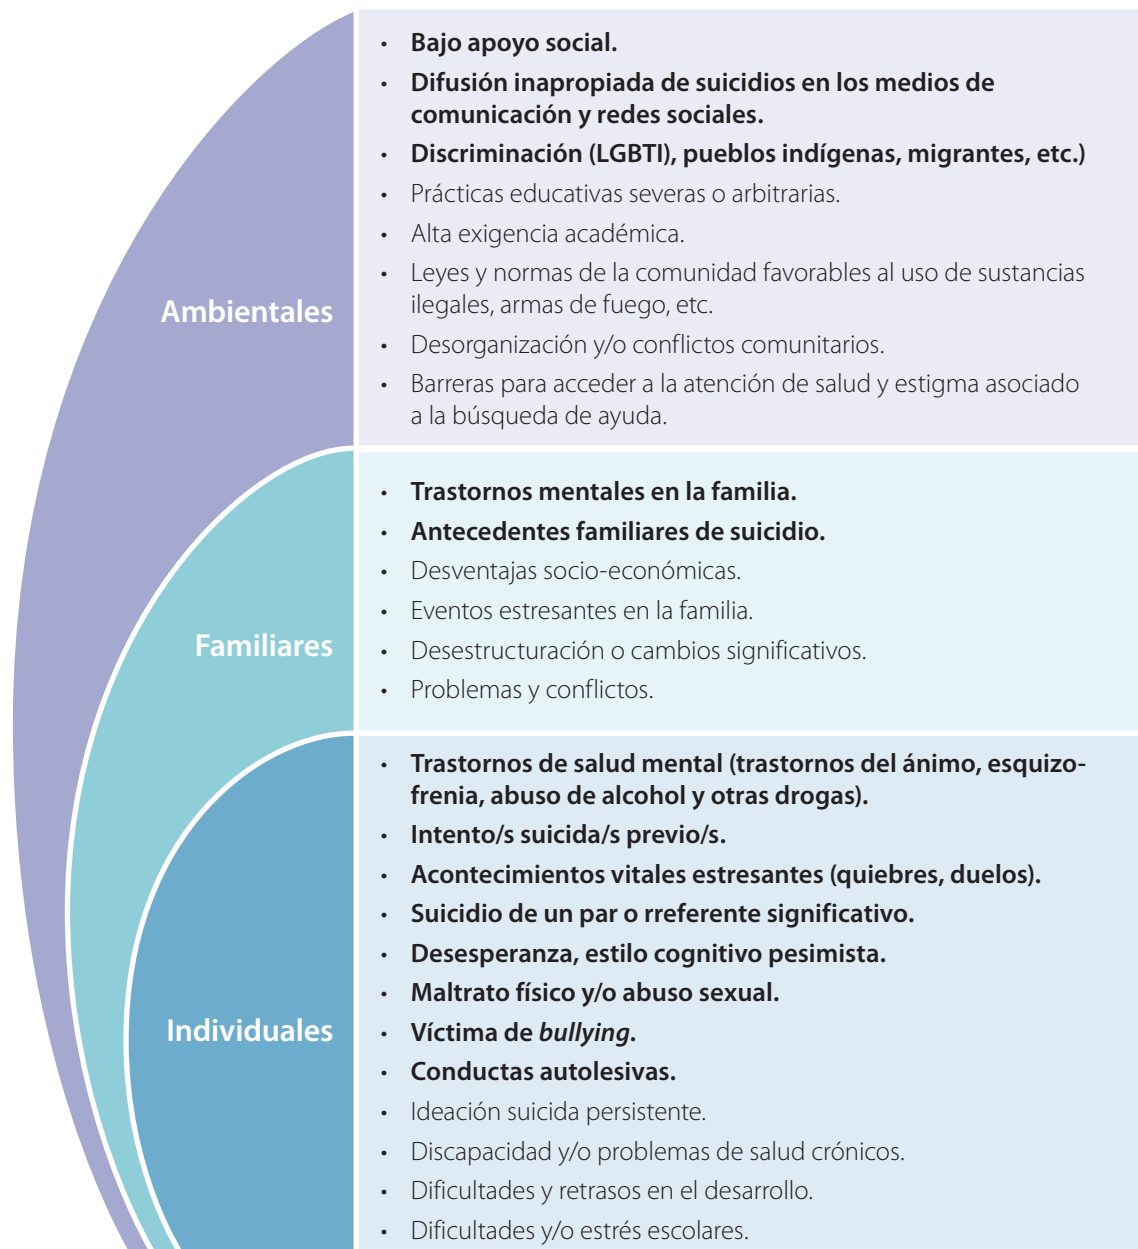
Ambientales

- Bajo apoyo social.
- Difusión inapropiada de suicidios en los medios de comunicación y redes sociales.
- Discriminación (LGBTI), pueblos indígenas, migrantes, etc.)
- Prácticas educativas severas o arbitrarias.
- Alta exigencia académica.
- Leyes y normas de la comunidad favorables al uso de sustancias ilegales, armas de fuego, etc.
- Desorganización y/o conflictos comunitarios.
- Barreras para acceder a la atención de salud y estigma asociado a la búsqueda de ayuda.

Familiares

- Trastornos mentales en la familia.
- Antecedentes familiares de suicidio.
- Desventajas socio-económicas.
- Eventos estresantes en la familia.
- Desestructuración o cambios significativos.
- Problemas y conflictos.

Individuales

- Trastornos de salud mental (trastornos del ánimo, esquizofrenia, abuso de alcohol y otras drogas).
- Intento/s suicida/s previo/s.
- Acontecimientos vitales estresantes (quiebres, duelos).
- Suicidio de un par o rreferente significativo.
- Desesperanza, estilo cognitivo pesimista.
- Maltrato físico y/o abuso sexual.
- Víctima de *bullying*.
- Conductas autolesivas.
- Ideación suicida persistente.
- Discapacidad y/o problemas de salud crónicos.
- Dificultades y retrasos en el desarrollo.
- Dificultades y/o estrés escolares.